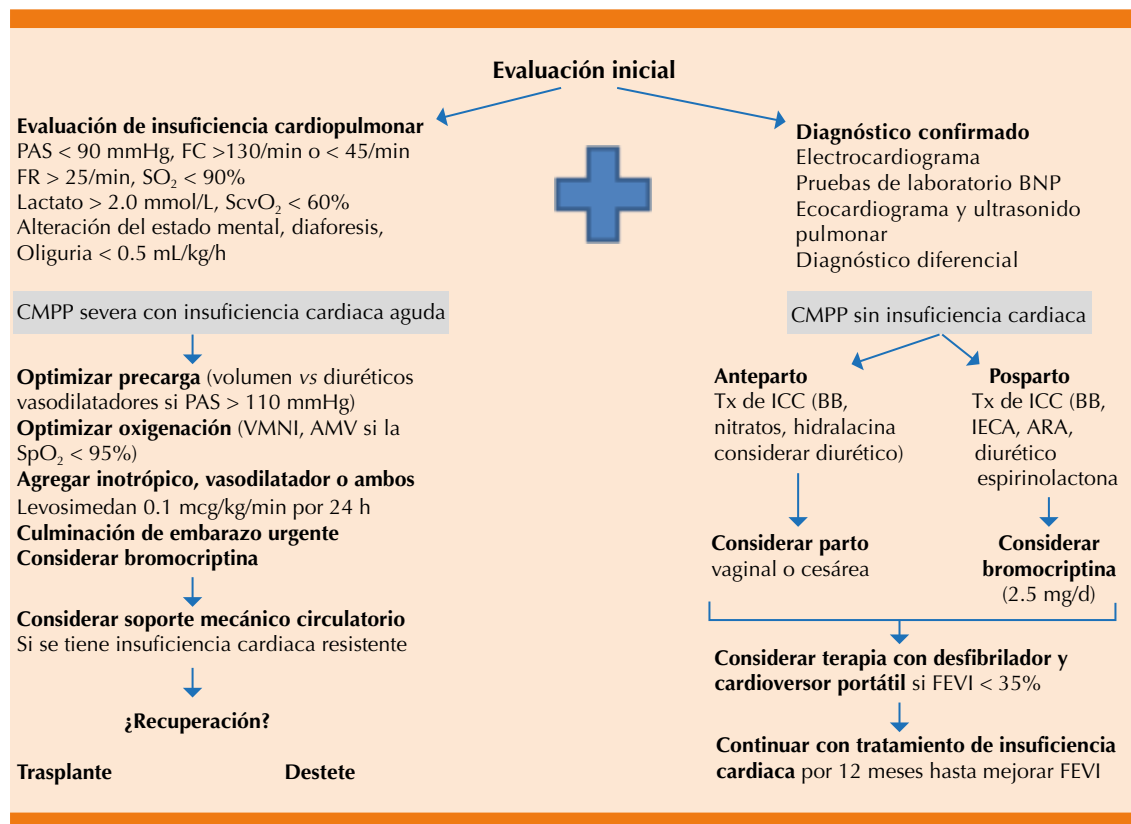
Evaluación inicial

Evaluación de insuficiencia cardiopulmonar
PAS < 90 mmHg, FC >130/min o < 45/min
FR > 25/min, $SO_2$ < 90%
Lactato > 2.0 mmol/L, $ScvO_2$ < 60%
Alteración del estado mental, diaforesis,
Oliguria < 0.5 mL/kg/h

CMPP severa con insuficiencia cardiaca aguda

Optimizar precarga (volumen vs diuréticos vasodilatadores si PAS > 110 mmHg)
Optimizar oxigenación (VMNI, AMV si la $SpO_2$ < 95%)
Agregar inotrópico, vasodilatador o ambos
Levosimedan 0.1 mcg/kg/min por 24 h
Culminación de embarazo urgente
Considerar bromocriptina

Considerar soporte mecánico circulatorio
Si se tiene insuficiencia cardiaca resistente

¿Recuperación?

Trasplante

Destete

Diagnóstico confirmado
Electrocardiograma
Pruebas de laboratorio BNP
Ecocardiograma y ultrasonido pulmonar
Diagnóstico diferencial

CMPP sin insuficiencia cardiaca

Anteparto
Tx de ICC (BB, nitratos, hidralacina considerar diurético)

Considerar parto
vaginal o cesárea

Posparto
Tx de ICC (BB, IECA, ARA, diurético espirinolactona

Considerar bromocriptina
(2.5 mg/d)

Considerar terapia con desfibrilador y cardioversor portátil si FEVI < 35%

Continuar con tratamiento de insuficiencia cardiaca por 12 meses hasta mejorar FEVI